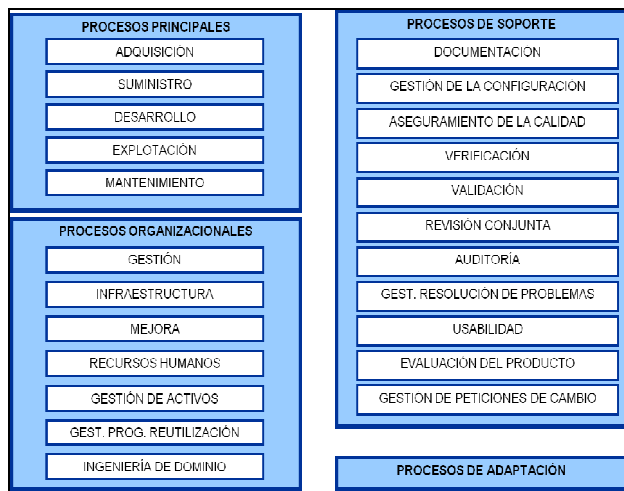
PROCESOS PRINCIPALES

ADQUISICION

SUMINISTRO

DESARROLLO

EXPLOTACIÓN

MANTENIMIENTO

PROCESOS ORGANIZACIONALES

GESTIÓN

INFRAESTRUCTURA

MEJORA

RECURSOS HUMANOS

GESTIÓN DE ACTIVOS

GEST. PROG. REUTILIZACIÓN

INGENIERÍA DE DOMINIO

PROCESOS DE SOPORTE

DOCUMENTACION

GESTIÓN DE LA CONFIGURACION

ASEGURAMIENTO DE LA CALIDAD

VERIFICACIÓN

VALIDACIÓN

REVISIÓN CONJUNTA

AUDITORÍA

GEST. RESOLUCIÓN DE PROBLEMAS

USABILIDAD

EVALUACIÓN DEL PRODUCTO

GESTIÓN DE PETICIONES DE CAMBIO

PROCESOS DE ADAPTACIÓN